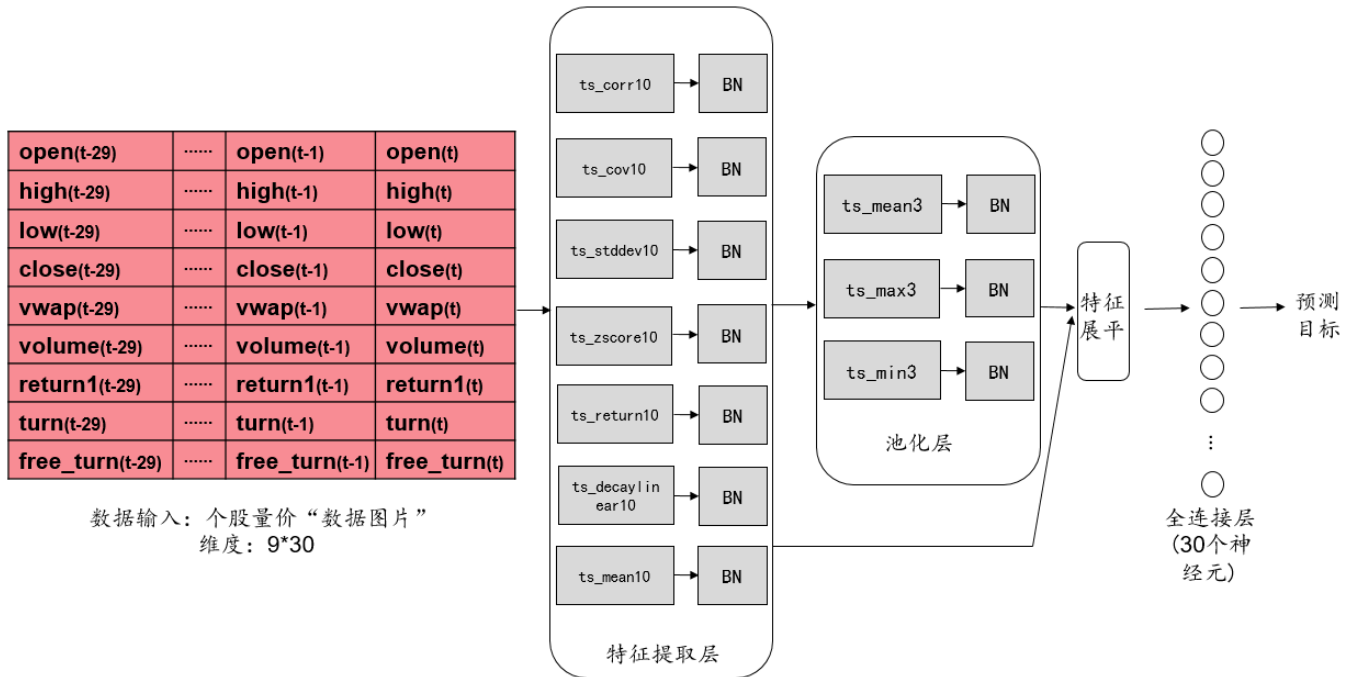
| open(t-29) | ...... | open(t-1) | open(t) |
|---|---|---|---|
| high(t-29) | ...... | high(t-1) | high(t) |
| low(t-29) | ...... | low(t-1) | low(t) |
| close(t-29) | ...... | close(t-1) | close(t) |
| vwap(t-29) | ...... | vwap(t-1) | vwap(t) |
| volume(t-29) | ...... | volume(t-1) | volume(t) |
| return1(t-29) | ...... | return1(t-1) | return1(t) |
| turn(t-29) | ...... | turn(t-1) | turn(t) |
| free_turn(t-29) | ...... | free_turn(t-1) | free_turn(t) |

数据输入：个股量价“数据图片”
维度：9*30

ts_corr10 BN
ts_cov10 BN
ts_stddev10 BN
ts_zscore10 BN
ts_return10 BN
ts_decaylinear10 BN
ts_mean10 BN

特征提取层

ts_mean3 BN
ts_max3 BN
ts_min3 BN

池化层

特征展平

⋮

全连接层（30个神经元）

预测目标